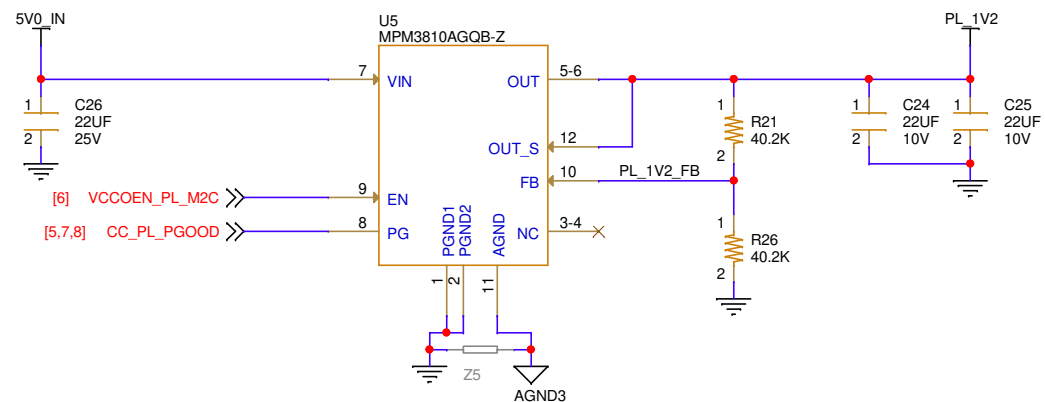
5V0_IN

U5
MPM3810AGQB-Z

PL_1V2

7 VIN
OUT 5-6

C26
1
22UF
2
25V

12
OUT_S

1
R21
40.2K
2

1 C24 22UF 2 10V
1 C25 22UF 2 10V

10 FB
PL_1V2_FB

[6] VCCOEN_PL_M2C
9 EN

[5,7,8] CC_PL_PGOOD
8 PG

PGND1
PGND2
AGND
NC 3-4

1
R26
40.2K
2

1 2 11

Z5

AGND3